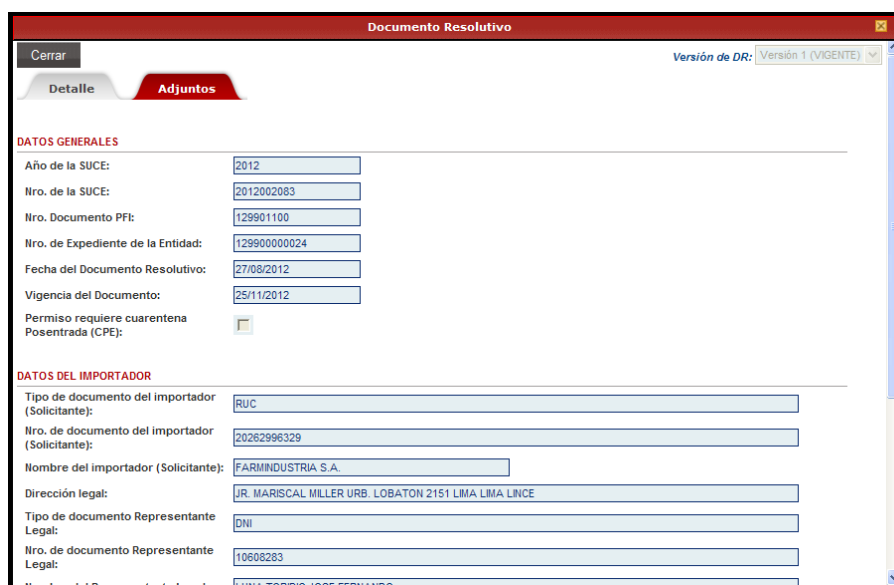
Documento Resolutivo

Cerrar

Versión de DR: Versión 1 (VIGENTE)

Detalle
Adjuntos

DATOS GENERALES

| | |
|---|---|
| Año de la SUCE: | 2012 |
| Nro. de la SUCE: | 2012002083 |
| Nro. Documento PFI: | 129901100 |
| Nro. de Expediente de la Entidad: | 129900000024 |
| Fecha del Documento Resolutivo: | 27/08/2012 |
| Vigencia del Documento: | 25/11/2012 |
| Permiso requiere cuarentena Posentrada (CPE): | |

DATOS DEL IMPORTADOR

| | |
|---|---|
| Tipo de documento del importador (Solicitante): | RUC |
| Nro. de documento del importador (Solicitante): | 20262996329 |
| Nombre del importador (Solicitante): | FARMINDUSTRIA S.A. |
| Dirección legal: | JR. MARISCAL MILLER URB. LOBATON 2151 LIMA LIMA LINCE |
| Tipo de documento Representante Legal: | DNI |
| Nro. de documento Representante Legal: | 10608283 |
| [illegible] | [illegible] |